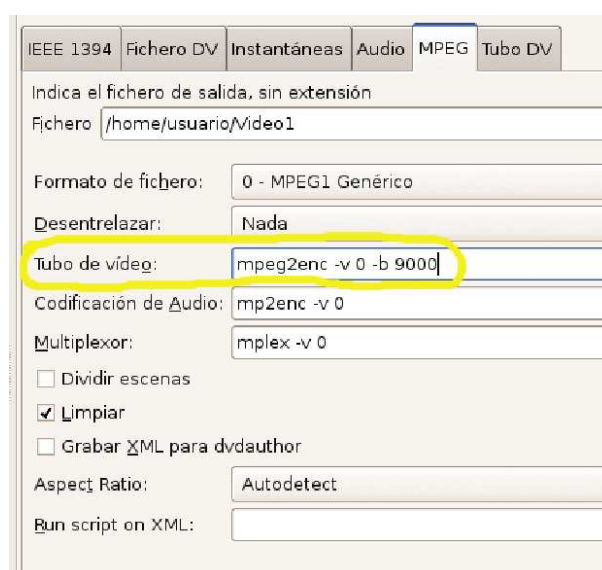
IEEE 1394 | Fichero DV | Instantáneas | Audio | MPEG | Tubo DV

Indica el fichero de salida, sin extensión

Fichero /home/usuario/Video1

Formato de fichero: 0 - MPEG1 Genérico

Desentrelazar: Nada

Tubo de vídeo: mpeg2enc -v 0 -b 9000

Codificación de Audio: mp2enc -v 0

Multiplexor: mplex -v 0

Dividir escenas

Limpiar

Grabar XML para dvdauthor

Aspect Ratio: Autodetect

Run script on XML: